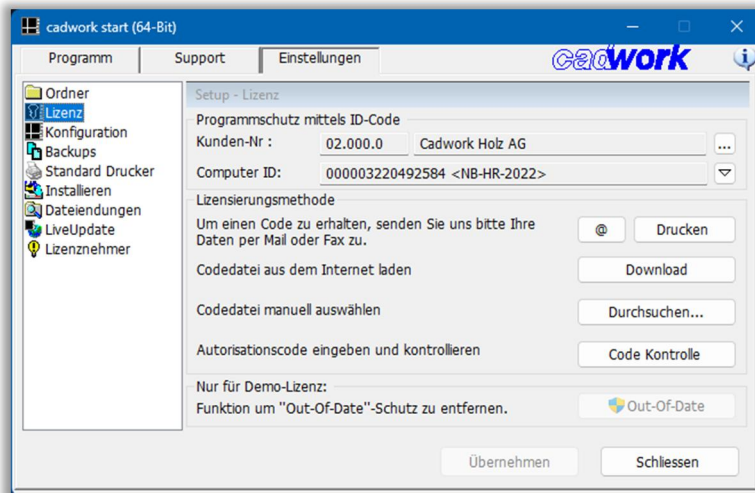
cadwork start (64-Bit)

Programm | Support | Einstellungen

cadwork

Ordner
Lizenz
Konfiguration
Backups
Standard Drucker
Installieren
Dateiendungen
LiveUpdate
Lizenznehmer

Setup - Lizenz

Programmschutz mittels ID-Code
Kunden-Nr : 02.000.0 Cadwork Holz AG ...
Computer ID: 000003220492584 <NB-HR-2022>

Lizensierungsmethode
Um einen Code zu erhalten, senden Sie uns bitte Ihre Daten per Mail oder Fax zu. @ Drucken
Codedatei aus dem Internet laden Download
Codedatei manuell auswählen Durchsuchen...
Autorisationscode eingeben und kontrollieren Code Kontrolle

Nur für Demo-Lizenz:
Funktion um "Out-Of-Date"-Schutz zu entfernen. Out-Of-Date

Übernehmen Schliessen